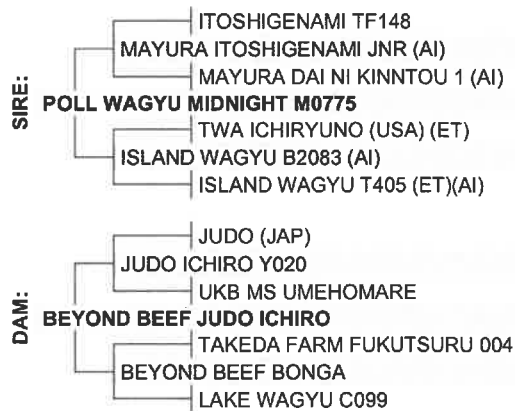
ITOSHIGENAMI TF148
MAYURA ITOSHIGENAMI JNR (AI)
MAYURA DAI NI KINNTOU 1 (AI)
SIRE: POLL WAGYU MIDNIGHT M0775
TWA ICHIRYUNO (USA) (ET)
ISLAND WAGYU B2083 (AI)
ISLAND WAGYU T405 (ET)(AI)

JUDO (JAP)
JUDO ICHIRO Y020
UKB MS UMEHOMARE
DAM: BEYOND BEEF JUDO ICHIRO
TAKEDA FARM FUKUTSURU 004
BEYOND BEEF BONGA
LAKE WAGYU C099